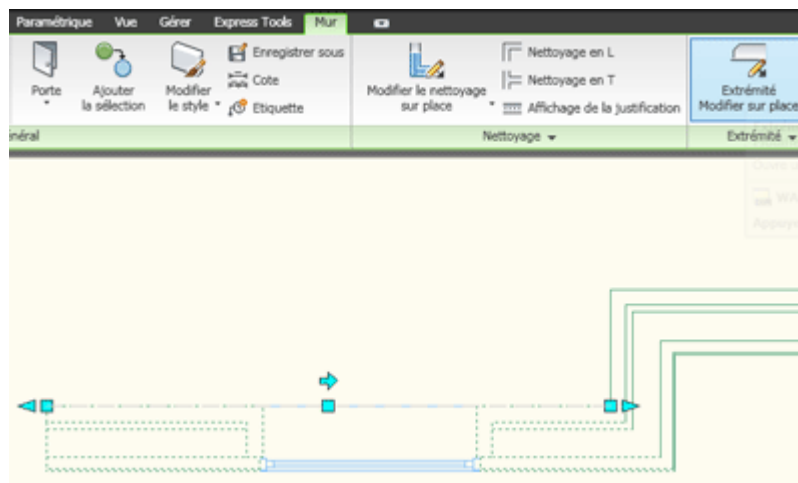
Paramétrique Vue Gérer Express Tools Mur

Porte

Ajouter la sélection

Modifier le style

Enregistrer sous

Cote

Etiquette

Modifier le nettoyage sur place

Nettoyage en L

Nettoyage en T

Affichage de la justification

Extrémité Modifier sur place

énéral

Nettoyage

Extrémité